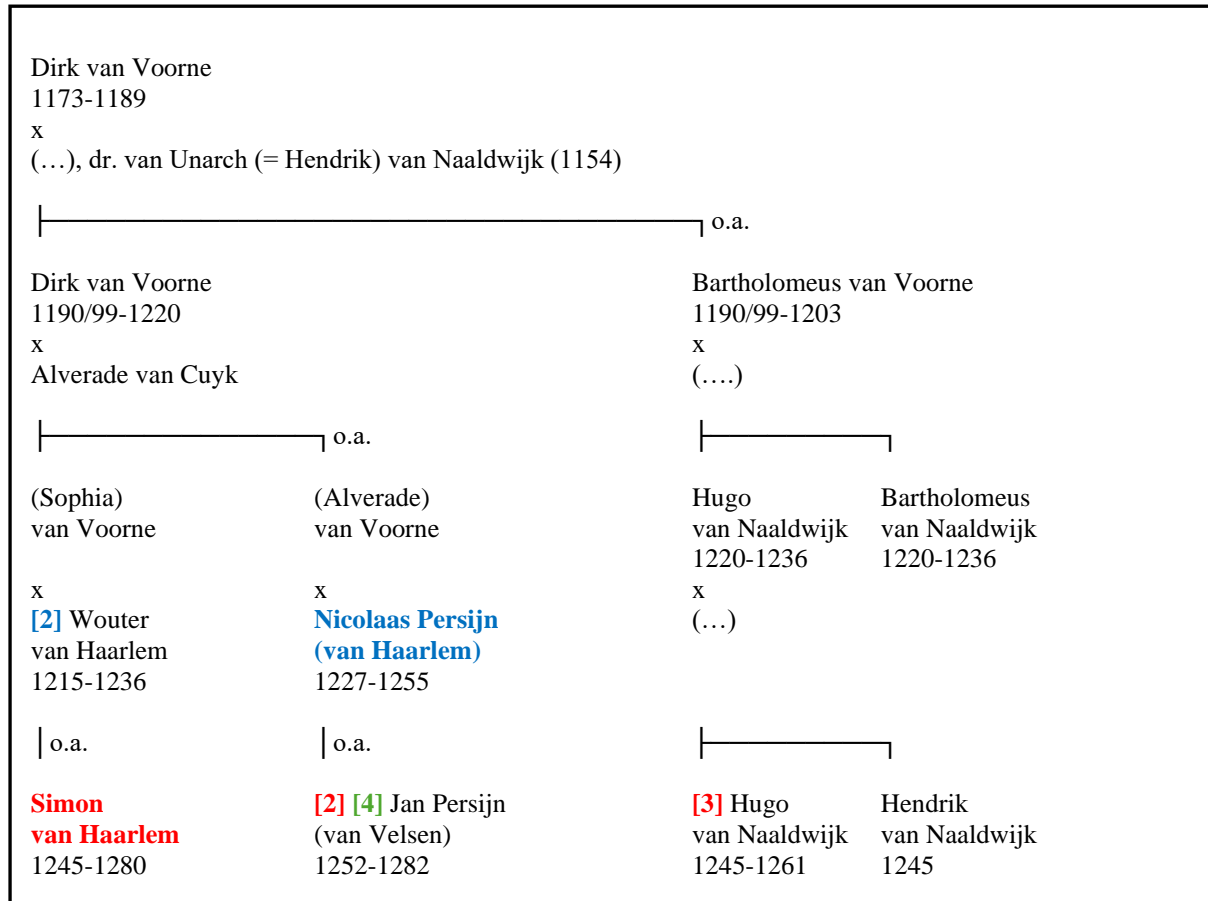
Dirk van Voorne
1173-1189
x
(…), dr. van Unarch (= Hendrik) van Naaldwijk (1154)

o.a.

Dirk van Voorne
1190/99-1220
x
Alverade van Cuyk

Bartholomeus van Voorne
1190/99-1203
x
(….)

o.a.

(Sophia)
van Voorne

x
[2] Wouter
van Haarlem
1215-1236

(Alverade)
van Voorne

x
Nicolaas Persijn
(van Haarlem)
1227-1255

Hugo
van Naaldwijk
1220-1236
x
(…)

Bartholomeus
van Naaldwijk
1220-1236

o.a.

o.a.

Simon
van Haarlem
1245-1280

[2] [4] Jan Persijn
(van Velsen)
1252-1282

[3] Hugo
van Naaldwijk
1245-1261

Hendrik
van Naaldwijk
1245